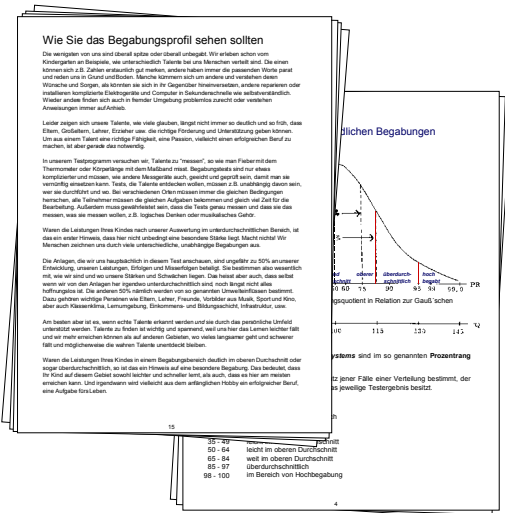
Wie Sie das Begabungsprofil sehen sollten

Die wenigsten von uns sind überall spitze oder überall unbegabt. Wir erleben schon vom Kindergarten an Beispiele, wie unterschiedlich Talente bei uns Menschen verteilt sind. Die einen können sich z.B. Zahlen erstaunlich gut merken, andere haben immer die passenden Worte parat und reden uns in Grund und Boden. Manche kümmern sich um andere und verstehen deren Wünsche und Sorgen, als könnten sie sich in ihr Gegenüber hineinversetzen, andere reparieren oder installieren Computer in Sekundenschnelle wie selbstverständlich. Wieder andere finden sich auch in fremder Umgebung problemlos zurecht oder verstehen Anweisungen immer auf Anhieb.

Jeder zeigen sich unsere Talente, wie viele glauben, längst nicht immer so deutlich und so früh, dass Eltern, Großeltern, Lehrer, Erzieher usw. die richtige Förderung und Unterstützung geben können. Um aus einem Talent eine richtige Fähigkeit, eine Passion, vielleicht einen erfolgreichen Beruf zu machen, ist aber gerade das notwendig.

In unserem Testprogramm versuchen wir, Talente zu "messen", so wie man Fieber mit dem Thermometer oder Körperlänge mit dem Maßband misst. Begabungstests sind nur etwas komplizierter und müssen, wie andere Messgeräte auch, geeicht und geprüft sein, damit man sie vernünftig einsetzen kann. Tests, die Talente entdecken wollen, müssen z.B. unabhängig davon sein, wer sie durchführt und wo. Bei verschiedenen Orten müssen immer die gleichen Bedingungen herrschen, alle Teilnehmer müssen die gleichen Aufgaben bekommen und gleich viel Zeit für die Bearbeitung. Außerdem muss gewährleistet sein, dass die Tests genau messen und dass sie das messen, was sie messen wollen, z.B. logisches Denken oder musikalisches Gehör.

Waren die Leistungen Ihres Kindes nach unserer Auswertung im unterdurchschnittlichen Bereich, ist das ein erster Hinweis, dass hier nicht unbedingt eine besondere Stärke liegt. Macht nichts! Wir Menschen zeichnen uns durch viele unterschiedliche, unabhängige Begabungen aus.

Die Anlagen, die wir uns hauptsächlich in diesem Test anschauen, sind ungefähr zu 50% an unserer Entwicklung, unseren Leistungen, Erfolgen und Misserfolgen beteiligt. Sie bestimmen also wesentlich mit, wie wir sind und wo unsere Stärken und Schwächen liegen. Das heisst aber auch, dass selbst wenn wir von den Anlagen her irgendwo unterdurchschnittlich sind, noch längst nicht alles hoffnungslos ist. Die anderen 50% nämlich werden von so genannten Umwelteinflüssen bestimmt. Dazu gehören wichtige Personen wie Eltern, Lehrer, Freunde, Vorbilder aus Musik, Sport und Kino, aber auch Klassenklima, Lernumgebung, Einkommens- und Bildungsschicht, Infrastruktur, usw.

Am besten aber ist es, wenn echte Talente erkannt werden und sie durch das persönliche Umfeld unterstützt werden. Talente zu finden ist wichtig und spannend, weil uns hier das Lernen leichter fällt und wir mehr erreichen können als auf anderen Gebieten, wo vieles langsamer geht und schwerer fällt und möglicherweise die wahren Talente unentdeckt bleiben.

Waren die Leistungen Ihres Kindes in einem Begabungsbereich deutlich im oberen Durchschnitt oder sogar überdurchschnittlich, so ist das ein Hinweis auf eine besondere Begabung. Das bedeutet, dass Ihr Kind auf diesem Gebiet sowohl leichter und schneller lernt, als auch, dass es hier am meisten erreichen kann. Und irgendwann wird vielleicht aus dem anfänglichen Hobby ein erfolgreicher Beruf, eine Aufgabe fürs Leben.

15

dlichen Begabungen

d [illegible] | oberer | überdurch-schnittlich | hoch begabt
50 60 | 75 | 90 | 95 98 99,9 | PR
ingsquotient in Relation zur Gauß´schen
100 | 115 | 130 | 145 | Q

systems sind im so genannten Prozentrang

ltz jener Fälle einer Verteilung bestimmt, der s jeweilige Testergebnis besitzt.

35 - 49
50 - 64 leicht im oberen Durchschnitt
65 - 84 weit im oberen Durchschnitt
85 - 97 überdurchschnittlich
98 - 100 im Bereich von Hochbegabung

4